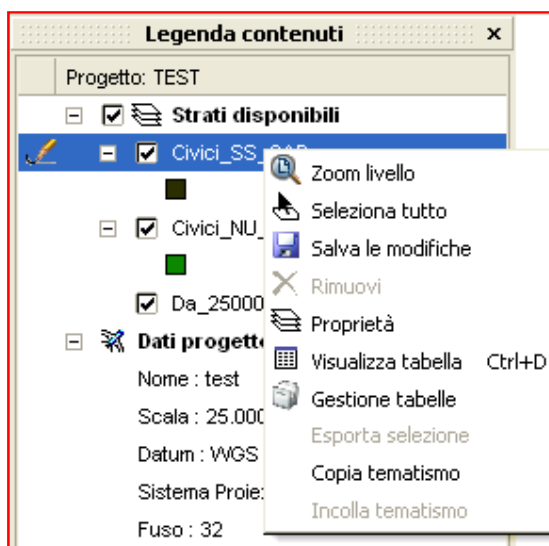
Legenda contenuti ×

Progetto: TEST

Strati disponibili

Civici_SS_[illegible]

Civici_NU_

Da_25000

Dati progetto

Nome : test

Scala : 25.000

Datum : WGS

Sistema Proie

Fuso : 32

Zoom livello

Seleziona tutto

Salva le modifiche

Rimuovi

Proprietà

Visualizza tabella Ctrl+D

Gestione tabelle

Esporta selezione

Copia tematismo

Incolla tematismo